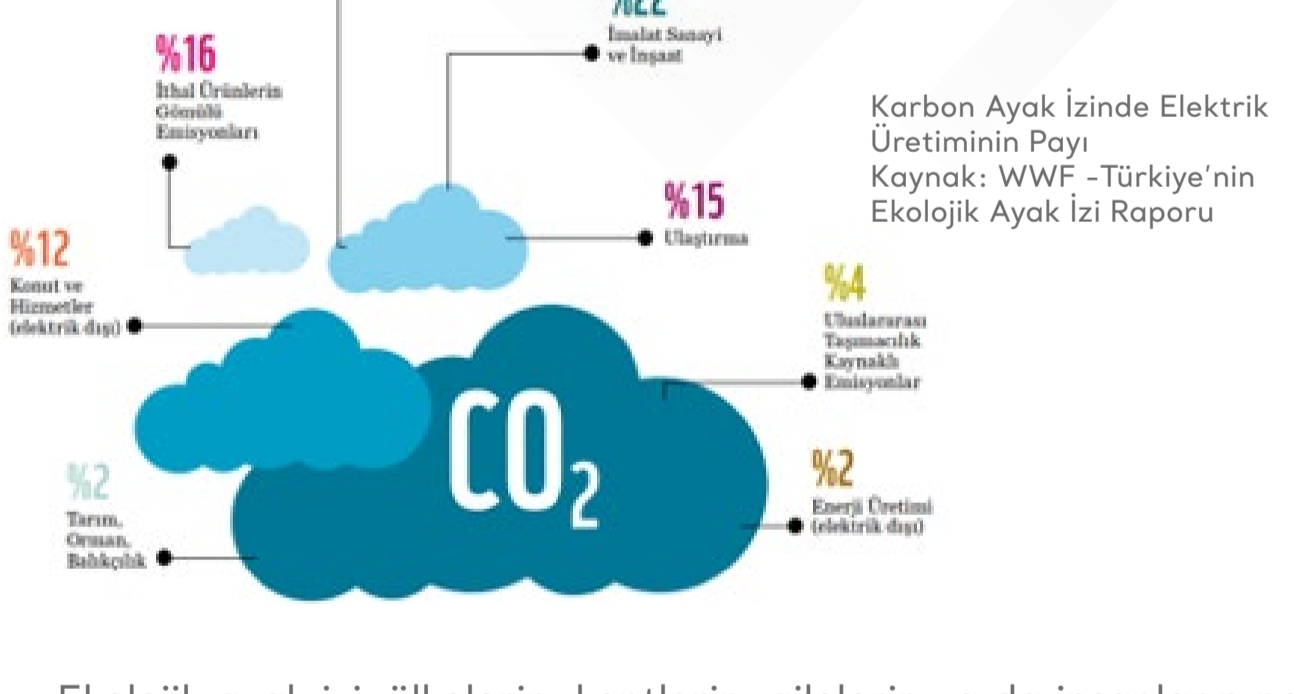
%22
İmalat Sanayi ve İnşaat

%16
İthal Ürünlerin Gömülü Emisyonları

Karbon Ayak İzinde Elektrik Üretiminin Payı
Kaynak: WWF -Türkiye'nin Ekolojik Ayak İzi Raporu

%15
Ulaştırma

%12
Konut ve Hizmetler (elektrik dışı)

%4
Uluslararası Taşımacılık Kaynaklı Emisyonlar

$CO_2$

%2
Tarım, Orman, Balıkçılık

%2
Enerji Üretimi (elektrik dışı)

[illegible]